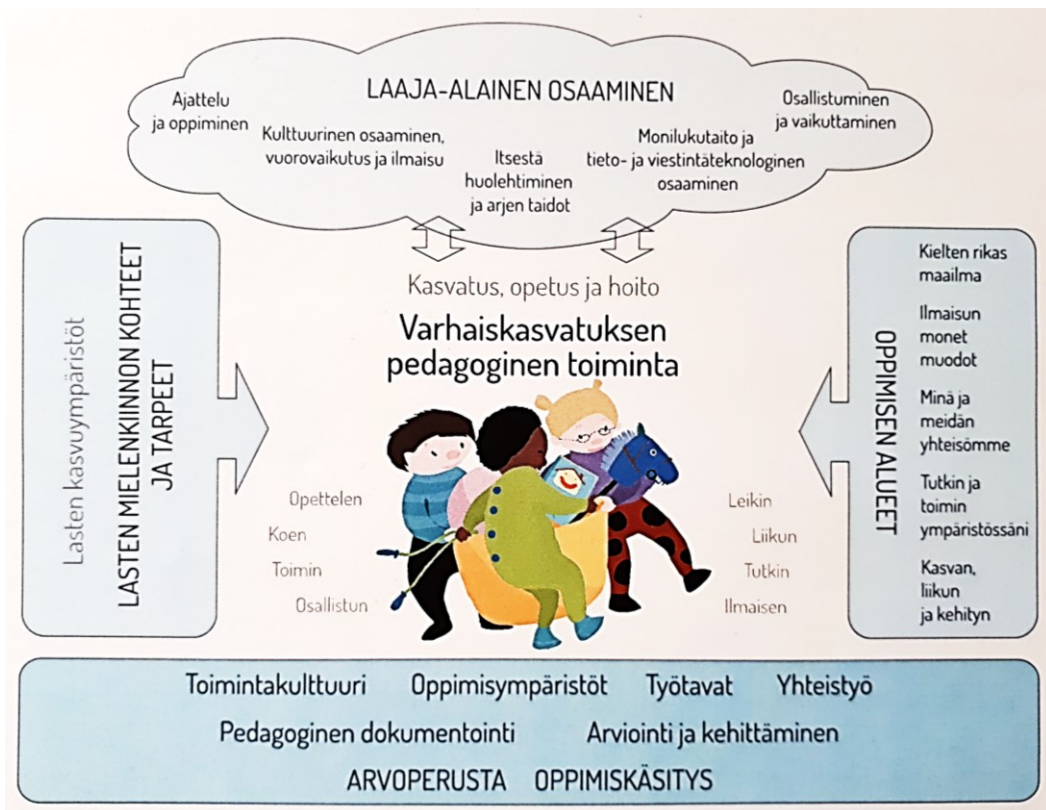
LAAJA-ALAINEN OSAAMINEN

Ajattelu ja oppiminen

Kulttuurinen osaaminen, vuorovaikutus ja ilmaisu

Itsestä huolehtiminen ja arjen taidot

Monilukutaito ja tieto- ja viestintäteknologinen osaaminen

Osallistuminen ja vaikuttaminen

Lasten kasvuympäristöt

LASTEN MIELENKIINNON KOHTEET JA TARPEET

Kasvatus, opetus ja hoito

Varhaiskasvatuksen pedagoginen toiminta

Opettelen
Koen
Toimin
Osallistun

Leikin
Liikun
Tutkin
Ilmaisen

OPPIMISEN ALUEET

Kielten rikas maailma

Ilmaisun monet muodot

Minä ja meidän yhteisömme

Tutkin ja toimin ympäristössäni

Kasvan, liikun ja kehityn

Toimintakulttuuri Oppimisympäristöt Työtavat Yhteistyö

Pedagoginen dokumentointi Arviointi ja kehittäminen

ARVOPERUSTA OPPIMISKÄSITYS